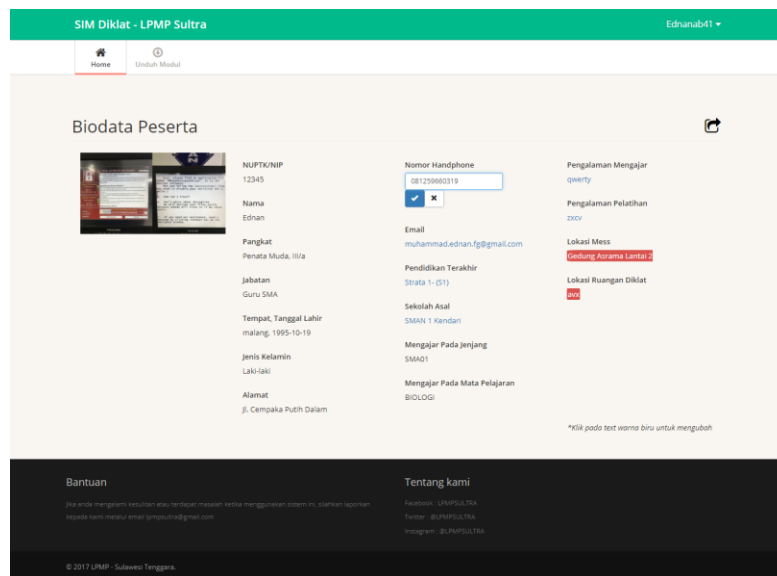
SIM Diklat - LPMP Sultra

Ednanab41 ▾

Home

Unduh Modul

Biodata Peserta

NUPTK/NIP
12345

Nama
Ednan

Pangkat
Penata Muda, III/a

Jabatan
Guru SMA

Tempat, Tanggal Lahir
malang, 1995-10-19

Jenis Kelamin
Laki-laki

Alamat
Jl. Cempaka Putih Dalam

Nomor Handphone
081259660319

Email
muhammad.ednan.fg@gmail.com

Pendidikan Terakhir
Strata 1 - (S1)

Sekolah Asal
SMAN 1 Kendari

Mengajar Pada Jenjang
SMA01

Mengajar Pada Mata Pelajaran
BIOLOGI

Pengalaman Mengajar
qwerty

Pengalaman Pelatihan
zxcv

Lokasi Mess
Gedung Asrama Lantai 2

Lokasi Ruangan Diklat
avx

*Klik pada text warna biru untuk mengubah

Bantuan

Jika anda mengalami kesulitan atau terdapat masalah ketika menggunakan sistem ini, silahkan laporkan kepada kami melalui email lpmpsultra@gmail.com

Tentang kami

Facebook : LPMPSULTRA
Twitter : @LPMPSULTRA
Instagram : @LPMPSULTRA

© 2017 LPMP - Sulawesi Tenggara.